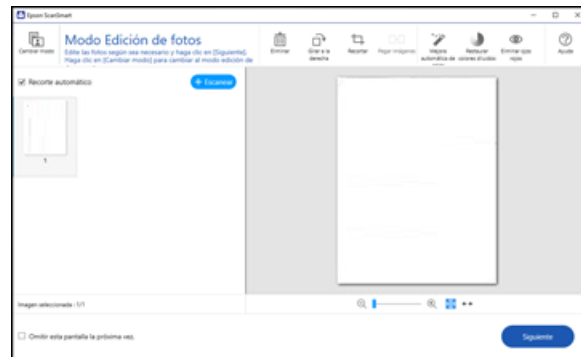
Epson ScanSmart

Cambiar modo

Modo Edición de fotos

Edite las fotos según sea necesario y haga clic en [Siguiente]. Haga clic en [Cambiar modo] para cambiar al modo edición de

Eliminar

Girar a la derecha

Recortar

Pegar imágenes

Mejora automática de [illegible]

Restaurar colores d'udos

Eliminar ojos rojos

Ayuda

Recorte automático

+ Escanear

1

Imagen seleccionada : 1/1

Omitir esta pantalla la próxima vez.

Siguiente